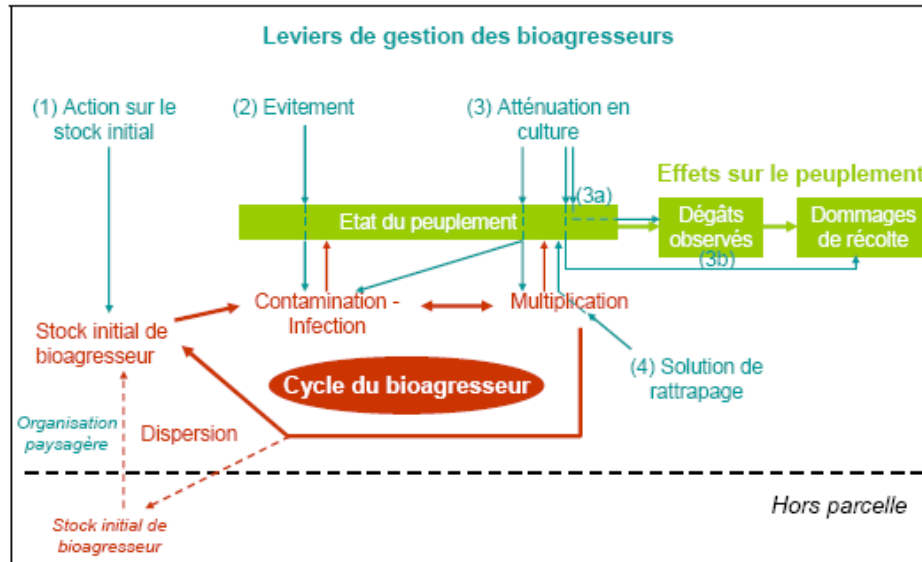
Leviers de gestion des bioagresseurs

(1) Action sur le stock initial

(2) Evitement

(3) Atténuation en culture

Effets sur le peuplement

(3a)

Etat du peuplement

Dégâts observés

Dommages de récolte

(3b)

Contamination - Infection

Multiplication

Stock initial de bioagresseur

(4) Solution de rattrapage

Cycle du bioagresseur

Organisation paysagère

Dispersion

Hors parcelle

Stock initial de bioagresseur